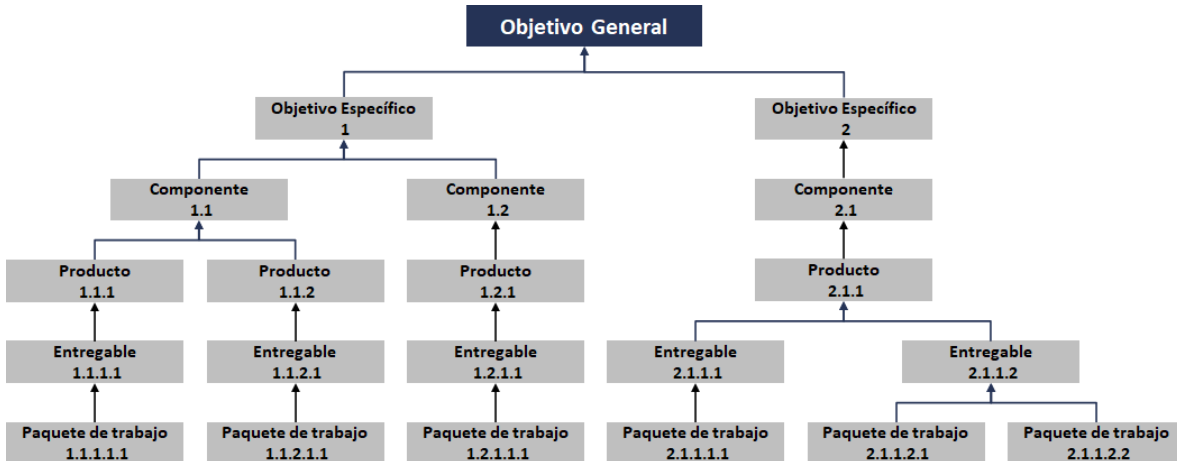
Objetivo General

Objetivo Específico 1

Objetivo Específico 2

Componente 1.1

Componente 1.2

Componente 2.1

Producto 1.1.1

Producto 1.1.2

Producto 1.2.1

Producto 2.1.1

Entregable 1.1.1.1

Entregable 1.1.2.1

Entregable 1.2.1.1

Entregable 2.1.1.1

Entregable 2.1.1.2

Paquete de trabajo 1.1.1.1.1

Paquete de trabajo 1.1.2.1.1

Paquete de trabajo 1.2.1.1.1

Paquete de trabajo 2.1.1.1.1

Paquete de trabajo 2.1.1.2.1

Paquete de trabajo 2.1.1.2.2